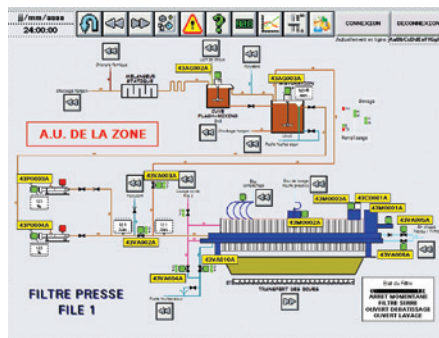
jj/mm/aaaa
24:00:00

CONNEXION
DECONNEXION

A.U. DE LA ZONE

43AG002A
43AG003A
43PO003A
43PO004A
43VA002A
43VA003A
43VA010A
43VA004A
43MO002A
43MO003A
43CO001A
43VA005A
43VA006A

FILTRE PRESSE
FILE 1

ARRET MOMENTANE
FILTRE SERRE
OUVERT DEBATISSAGE
OUVERT LAVAGE

TRANSPORT DES BOUES